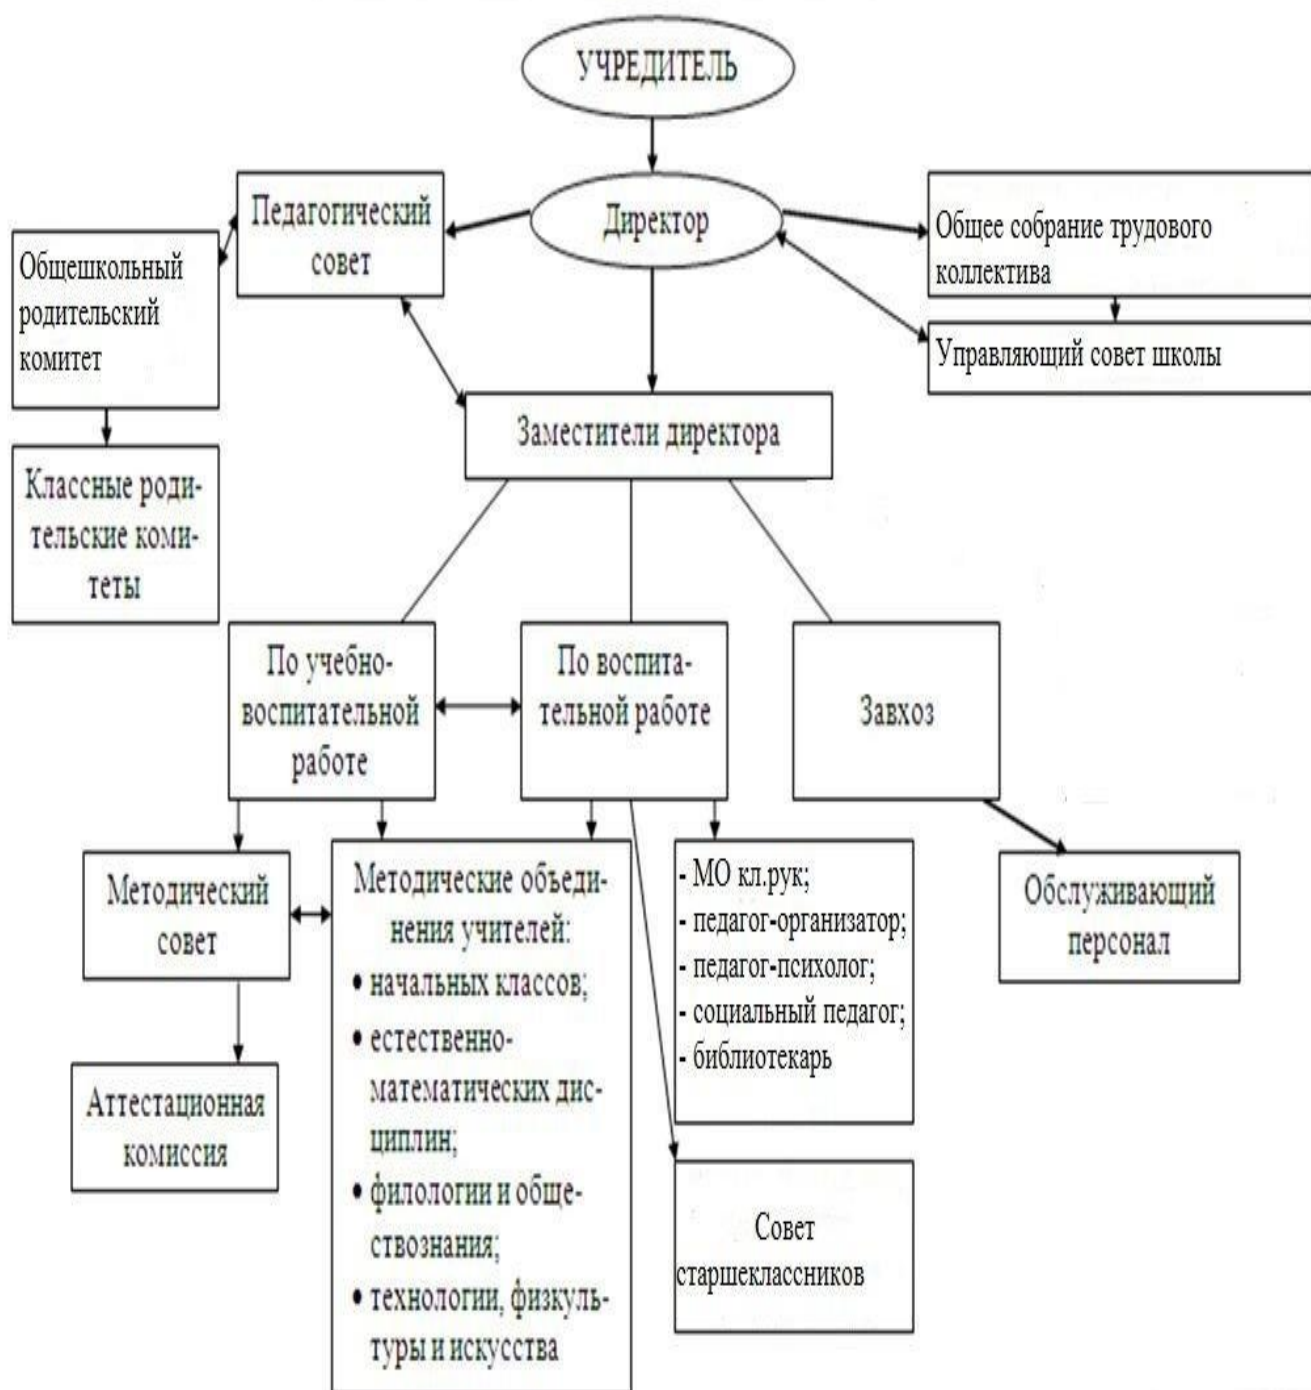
УЧРЕДИТЕЛЬ

Педагогический совет

Директор

Общее собрание трудового коллектива

Общешкольный родительский комитет

Управляющий совет школы

Заместители директора

Классные родительские комитеты

По учебно-воспитательной работе

По воспитательной работе

Завхоз

Методический совет

Методические объединения учителей:
• начальных классов;
• естественно-математических дисциплин;
• филологии и обществознания;
• технологии, физкультуры и искусства

- МО кл.рук;
- педагог-организатор;
- педагог-психолог;
- социальный педагог;
- библиотекарь

Обслуживающий персонал

Аттестационная комиссия

Совет старшеклассников